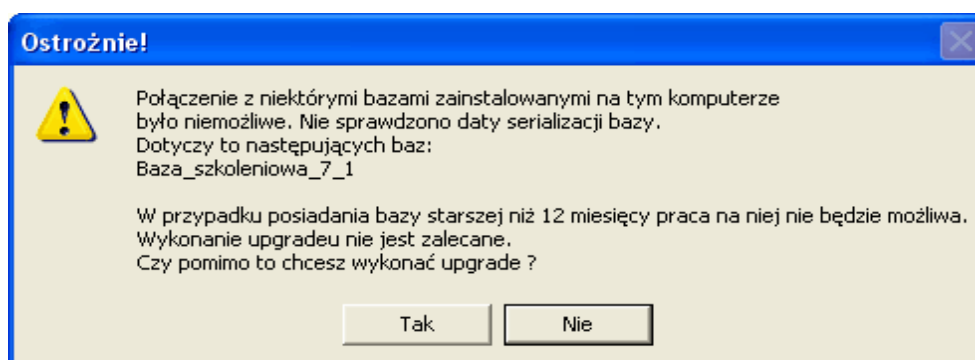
Ostrożnie!

Połączenie z niektórymi bazami zainstalowanymi na tym komputerze było niemożliwe. Nie sprawdzono daty serializacji bazy.
Dotyczy to następujących baz:
Baza_szkoleniowa_7_1

W przypadku posiadania bazy starszej niż 12 miesięcy praca na niej nie będzie możliwa.
Wykonanie upgradeu nie jest zalecane.
Czy pomimo to chcesz wykonać upgrade ?

Tak
Nie